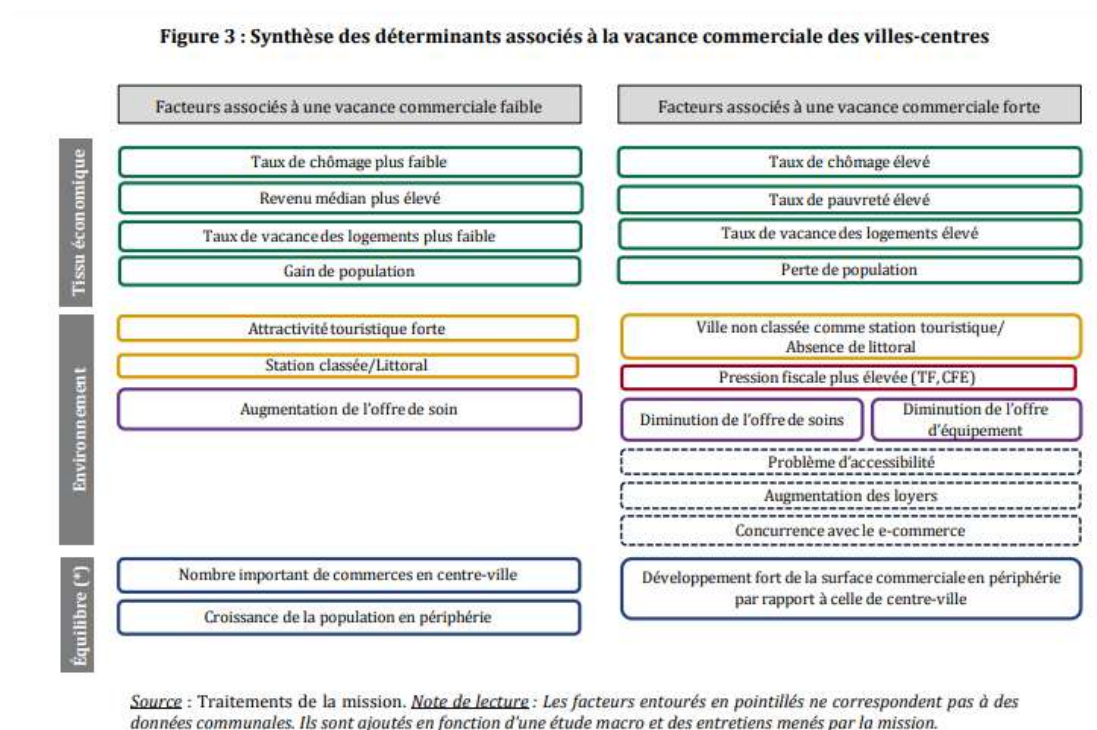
Figure 3 : Synthèse des déterminants associés à la vacance commerciale des villes-centres

Facteurs associés à une vacance commerciale faible

Facteurs associés à une vacance commerciale forte

Tissu économique

Taux de chômage plus faible

Revenu médian plus élevé

Taux de vacance des logements plus faible

Gain de population

Taux de chômage élevé

Taux de pauvreté élevé

Taux de vacance des logements élevé

Perte de population

Environnement

Attractivité touristique forte

Station classée/Littoral

Augmentation de l'offre de soin

Ville non classée comme station touristique/ Absence de littoral

Pression fiscale plus élevée (TF, CFE)

Diminution de l'offre de soins

Diminution de l'offre d'équipement

Problème d'accessibilité

Augmentation des loyers

Concurrence avec le e-commerce

Équilibre (*)

Nombre important de commerces en centre-ville

Croissance de la population en périphérie

Développement fort de la surface commerciale en périphérie par rapport à celle de centre-ville

Source : Traitements de la mission. Note de lecture : Les facteurs entourés en pointillés ne correspondent pas à des données communales. Ils sont ajoutés en fonction d'une étude macro et des entretiens menés par la mission.